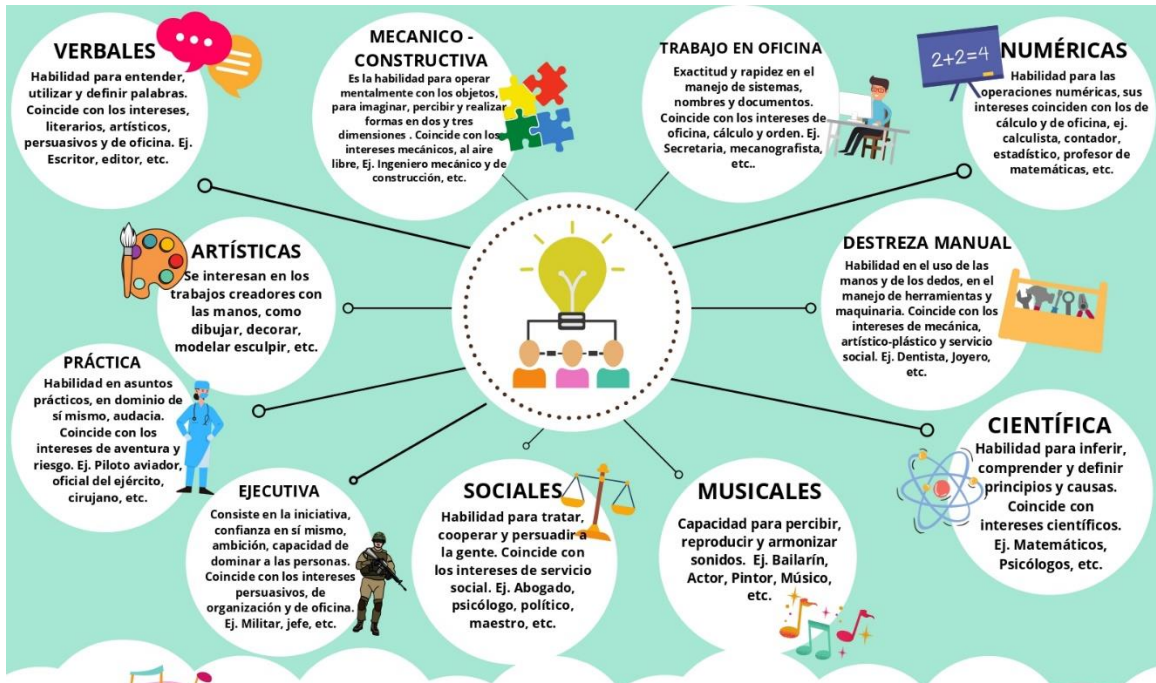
VERBALES
Habilidad para entender, utilizar y definir palabras. Coincide con los intereses, literarios, artísticos, persuasivos y de oficina. Ej. Escritor, editor, etc.

MECANICO - CONSTRUCTIVA
Es la habilidad para operar mentalmente con los objetos, para imaginar, percibir y realizar formas en dos y tres dimensiones . Coincide con los intereses mecánicos, al aire libre, Ej. Ingeniero mecánico y de construcción, etc.

TRABAJO EN OFICINA
Exactitud y rapidez en el manejo de sistemas, nombres y documentos. Coincide con los intereses de oficina, cálculo y orden. Ej. Secretaria, mecanografista, etc..

$2+2=4$

NUMÉRICAS
Habilidad para las operaciones numéricas, sus intereses coinciden con los de cálculo y de oficina, ej. calculista, contador, estadístico, profesor de matemáticas, etc.

ARTÍSTICAS
Se interesan en los trabajos creadores con las manos, como dibujar, decorar, modelar esculpir, etc.

DESTREZA MANUAL
Habilidad en el uso de las manos y de los dedos, en el manejo de herramientas y maquinaria. Coincide con los intereses de mecánica, artístico-plástico y servicio social. Ej. Dentista, Joyero, etc.

PRÁCTICA
Habilidad en asuntos prácticos, en dominio de sí mismo, audacia. Coincide con los intereses de aventura y riesgo. Ej. Piloto aviador, oficial del ejército, cirujano, etc.

CIENTÍFICA
Habilidad para inferir, comprender y definir principios y causas. Coincide con intereses científicos. Ej. Matemáticos, Psicólogos, etc.

EJECUTIVA
Consiste en la iniciativa, confianza en sí mismo, ambición, capacidad de dominar a las personas. Coincide con los intereses persuasivos, de organización y de oficina. Ej. Militar, jefe, etc.

SOCIALES
Habilidad para tratar, cooperar y persuadir a la gente. Coincide con los intereses de servicio social. Ej. Abogado, psicólogo, político, maestro, etc.

MUSICALES
Capacidad para percibir, reproducir y armonizar sonidos. Ej. Bailarín, Actor, Pintor, Músico, etc.